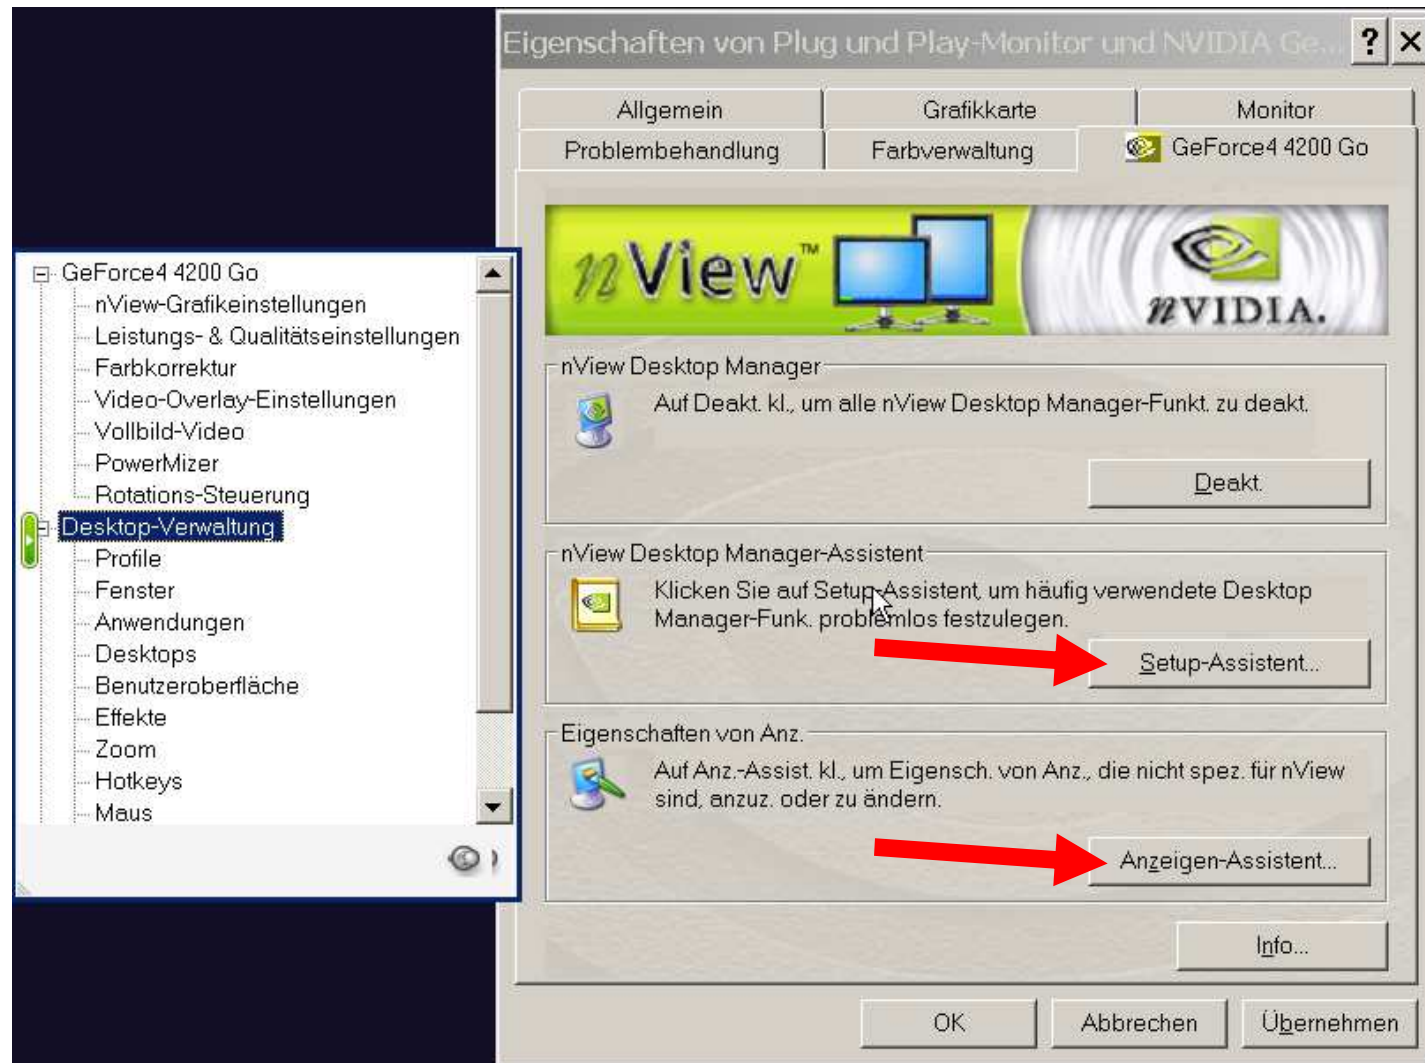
GeForce4 4200 Go
nView-Grafikeinstellungen
Leistungs- & Qualitätseinstellungen
Farbkorrektur
Video-Overlay-Einstellungen
Vollbild-Video
PowerMizer
Rotations-Steuerung
Desktop-Verwaltung
Profile
Fenster
Anwendungen
Desktops
Benutzeroberfläche
Effekte
Zoom
Hotkeys
Maus

Eigenschaften von Plug und Play-Monitor und NVIDIA Ge...

?

Allgemein
Grafikkarte
Monitor
Problembehandlung
Farbverwaltung
GeForce4 4200 Go

nView™
nVIDIA.

nView Desktop Manager
Auf Deakt. kl., um alle nView Desktop Manager-Funkt. zu deakt.
Deakt.

nView Desktop Manager-Assistent
Klicken Sie auf Setup-Assistent, um häufig verwendete Desktop Manager-Funk. problemlos festzulegen.
Setup-Assistent...

Eigenschaften von Anz.
Auf Anz.-Assist. kl., um Eigensch. von Anz., die nicht spez. für nView sind, anzuz. oder zu ändern.
Anzeigen-Assistent...

Info...

OK
Abbrechen
Übernehmen